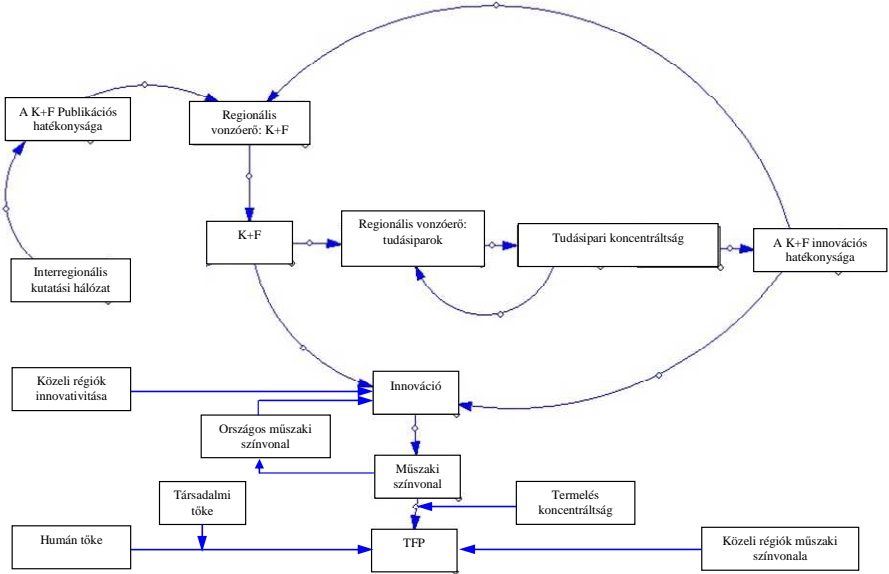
A K+F Publikációs hatékonysága

Regionális vonzóerő: K+F

K+F

Regionális vonzóerő: tudásiparok

Tudásipari koncentráltság

A K+F innovációs hatékonysága

Interregionális kutatási hálózat

Közeli régiók innovativitása

Innováció

Országos műszaki színvonal

Műszaki színvonal

Társadalmi tőke

Termelés koncentráltság

Humán tőke

TFP

Közeli régiók műszaki színvonala